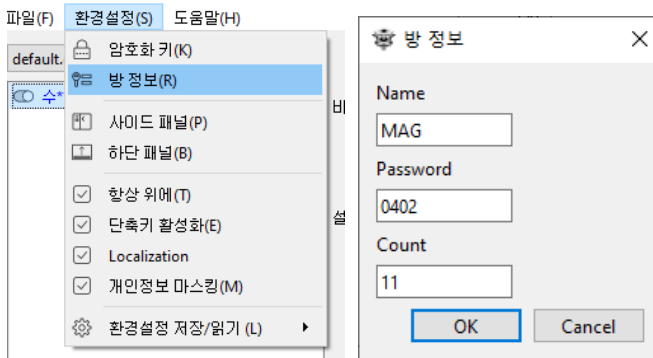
파일(F) 환경설정(S) 도움말(H)

default.

수*

비

설

암호화 키(K)
방 정보(R)
사이드 패널(P)
하단 패널(B)
항상 위에(T)
단축키 활성화(E)
Localization
개인정보 마스킹(M)
환경설정 저장/읽기 (L)

방 정보

Name
MAG
Password
0402
Count
11
OK
Cancel